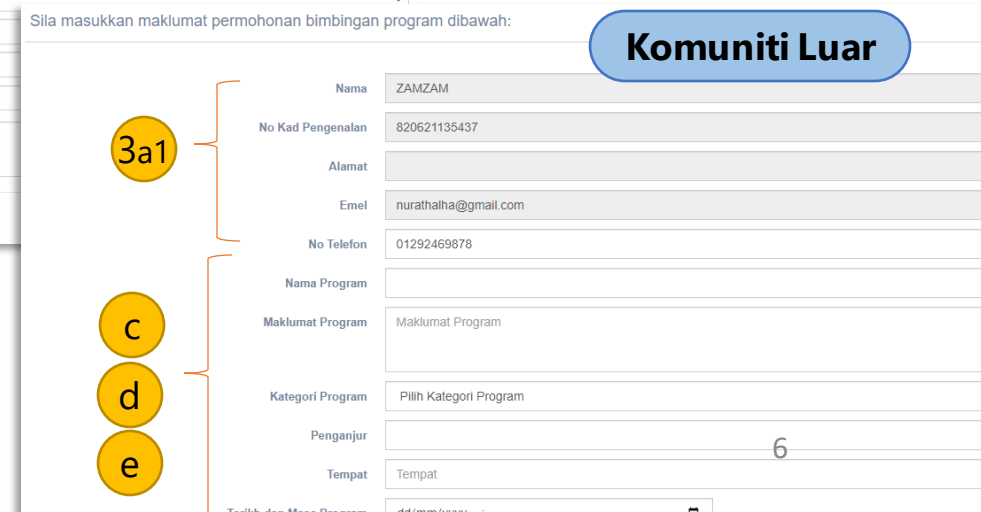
Sila masukkan maklumat permohonan bimbingan program dibawah:

Komuniti Luar

3a1

Nama ZAMZAM

No Kad Pengenalan 820621135437

Alamat

Emel nurathalha@gmail.com

No Telefon 01292469878

c

d

e

Nama Program

Maklumat Program Maklumat Program

Kategori Program Pilih Kategori Program

Penganjur

Tempat Tempat

6

Tarikh dan Masa Program dd/mm/yyyy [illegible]